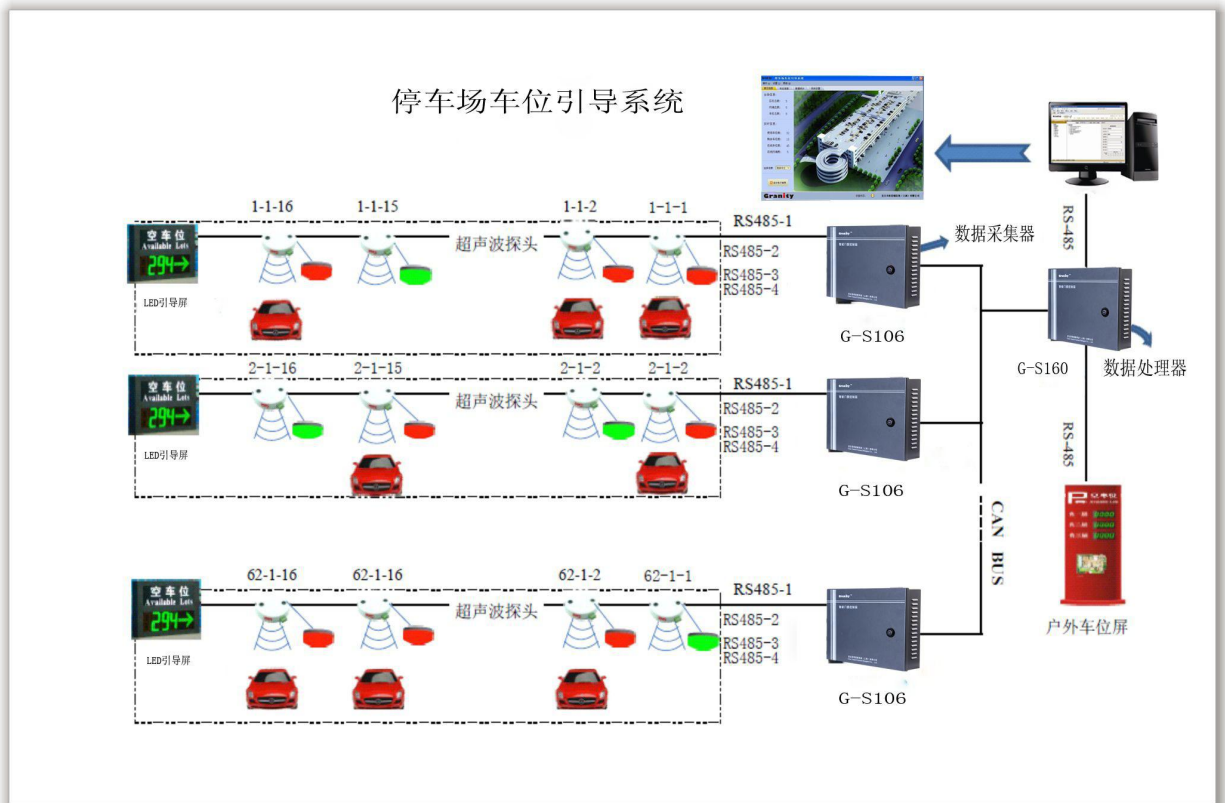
停车场车位引导系统

Granity

RS-485

空车位
Available Lots
294→
LED引导屏

1-1-16
1-1-15
超声波探头
1-1-2
1-1-1
RS485-1
RS485-2
RS485-3
RS485-4
数据采集器
G-S106

G-S160
数据处理器

空车位
Available Lots
294→
LED引导屏

2-1-16
2-1-15
超声波探头
2-1-2
2-1-2
RS485-1
RS485-2
RS485-3
RS485-4
G-S106

RS-485

CAN BUS

空车位
Available Lots
294→
LED引导屏

62-1-16
62-1-16
超声波探头
62-1-2
62-1-1
RS485-1
RS485-2
RS485-3
RS485-4
G-S106

户外车位屏